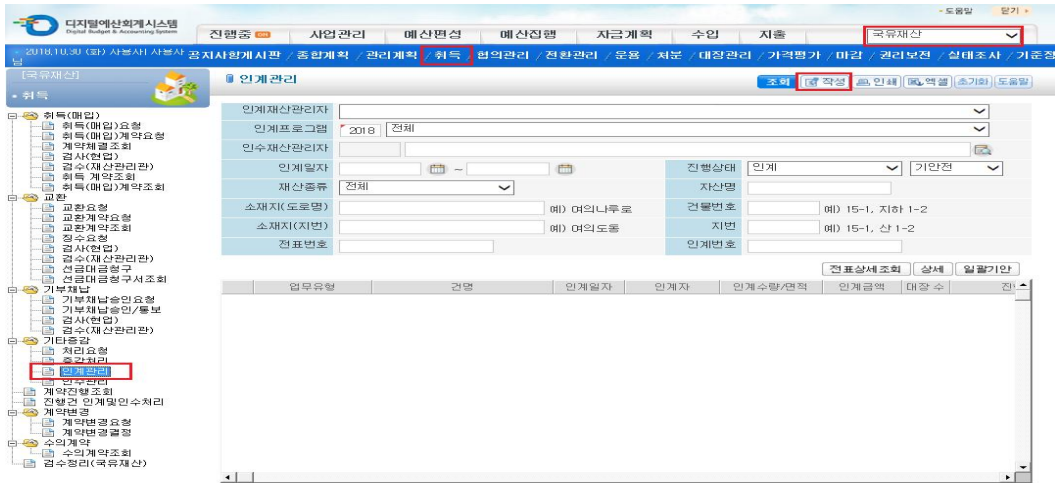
디지털예산회계시스템
Digital Budget & Accounting System

• 도움말 닫기 ▸

진행중 | 사업관리 | 예산편성 | 예산집행 | 자금계획 | 수입 | 지출 | 국유재산

2018.10.30 (화) 사용자 사용자 님

공지사항게시판 / 종합계획 / 관리계획 / 취득 / 협의관리 / 전환관리 / 운용 / 처분 / 대장관리 / 가격평가 / 마감 / 권리보전 / 실태조사 / 기준정

[국유재산]
• 취득

취득(매입)
취득(매입)요청
취득(매입)계약요청
계약체결조회
검사(현업)
검수(재산관리관)
취득 계약조회
취득(매입)계약조회
교환
교환요청
교환계약요청
교환계약조회
징수요청
검사(현업)
검수(재산관리관)
선금대금청구
선금대금청구서조회
기부채납
기부채납승인요청
기부채납승인/통보
검사(현업)
검수(재산관리관)
기타증감
처리요청
증감처리
인계관리
인수관리
계약진행조회
진행건 인계및인수처리
계약변경
계약변경요청
계약변경결정
수의계약
수의계약조회
검수정리(국유재산)

인계관리

조회 | 작성 | 인쇄 | 엑셀 | 초기화 | 도움말

| 인계재산관리자 | | | |
|---|---|---|---|
| 인계프로그램 | 2018 전체 | | |
| 인수재산관리자 | | | |
| 인계일자 | ~ | 진행상태 | 인계 / 기안전 |
| 재산종류 | 전체 | 자산명 | |
| 소재지(도로명) | 예) 여의나루로 | 건물번호 | 예) 15-1, 지하 1-2 |
| 소재지(지번) | 예) 여의도동 | 지번 | 예) 15-1, 산 1-2 |
| 전표번호 | | 인계번호 | |

전표상세조회 | 상세 | 일괄기안

| 업무유형 | 건명 | 인계일자 | 인계자 | 인계수량/면적 | 인계금액 | 대장 수 | 진 |
|---|---|---|---|---|---|---|---|